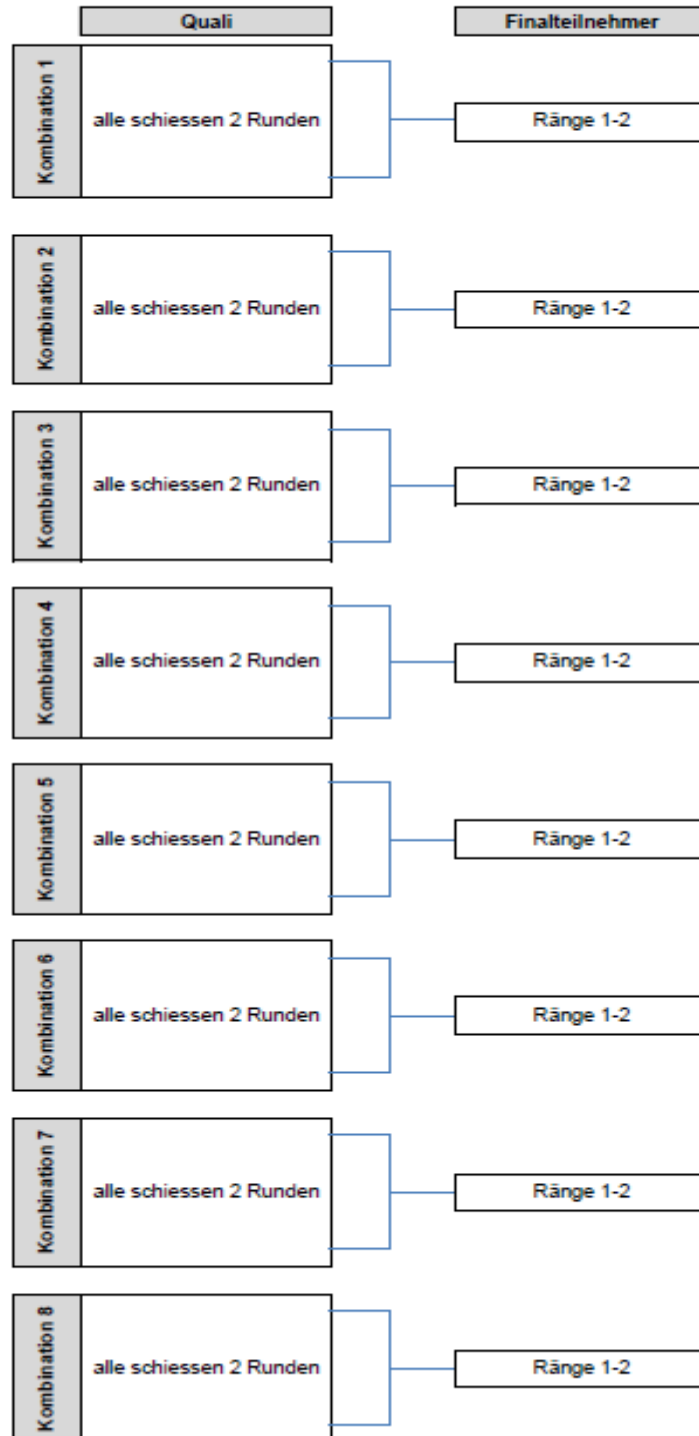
Quali

Finalteilnehmer

Kombination 1
alle schiessen 2 Runden
Ränge 1-2

Kombination 2
alle schiessen 2 Runden
Ränge 1-2

Kombination 3
alle schiessen 2 Runden
Ränge 1-2

Kombination 4
alle schiessen 2 Runden
Ränge 1-2

Kombination 5
alle schiessen 2 Runden
Ränge 1-2

Kombination 6
alle schiessen 2 Runden
Ränge 1-2

Kombination 7
alle schiessen 2 Runden
Ränge 1-2

Kombination 8
alle schiessen 2 Runden
Ränge 1-2